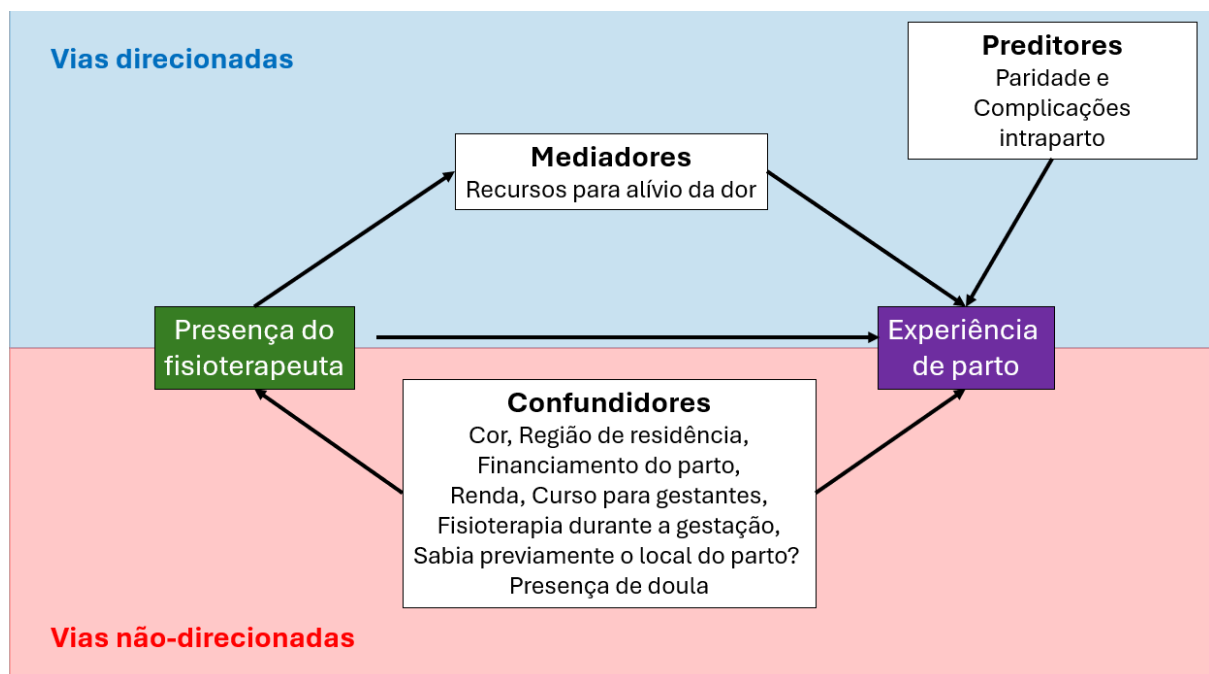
Vias direcionadas

Preditores
Paridade e Complicações intraparto

Mediadores
Recursos para alívio da dor

Presença do fisioterapeuta

Experiência de parto

Confundidores
Cor, Região de residência, Financiamento do parto, Renda, Curso para gestantes, Fisioterapia durante a gestação, Sabia previamente o local do parto? Presença de doula

Vias não-direcionadas